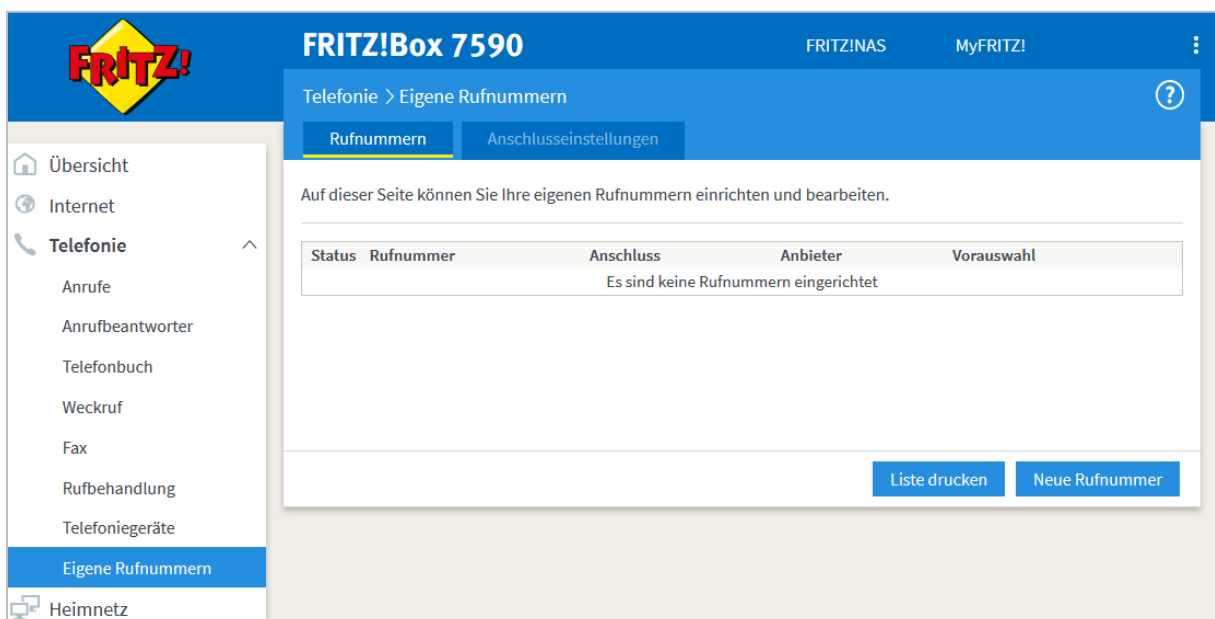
FRITZ!

FRITZ!Box 7590

FRITZ!NAS

MyFRITZ!

Telefonie > Eigene Rufnummern

?

Rufnummern

Anschlusseinstellungen

Übersicht

Internet

Telefonie

Anrufe

Anrufbeantworter

Telefonbuch

Weckruf

Fax

Rufbehandlung

Telefoniegeräte

Eigene Rufnummern

Heimnetz

Auf dieser Seite können Sie Ihre eigenen Rufnummern einrichten und bearbeiten.

| Status | Rufnummer | Anschluss | Anbieter | Vorauswahl |
|---|---|---|---|---|
| Es sind keine Rufnummern eingerichtet | | | | |

Liste drucken

Neue Rufnummer